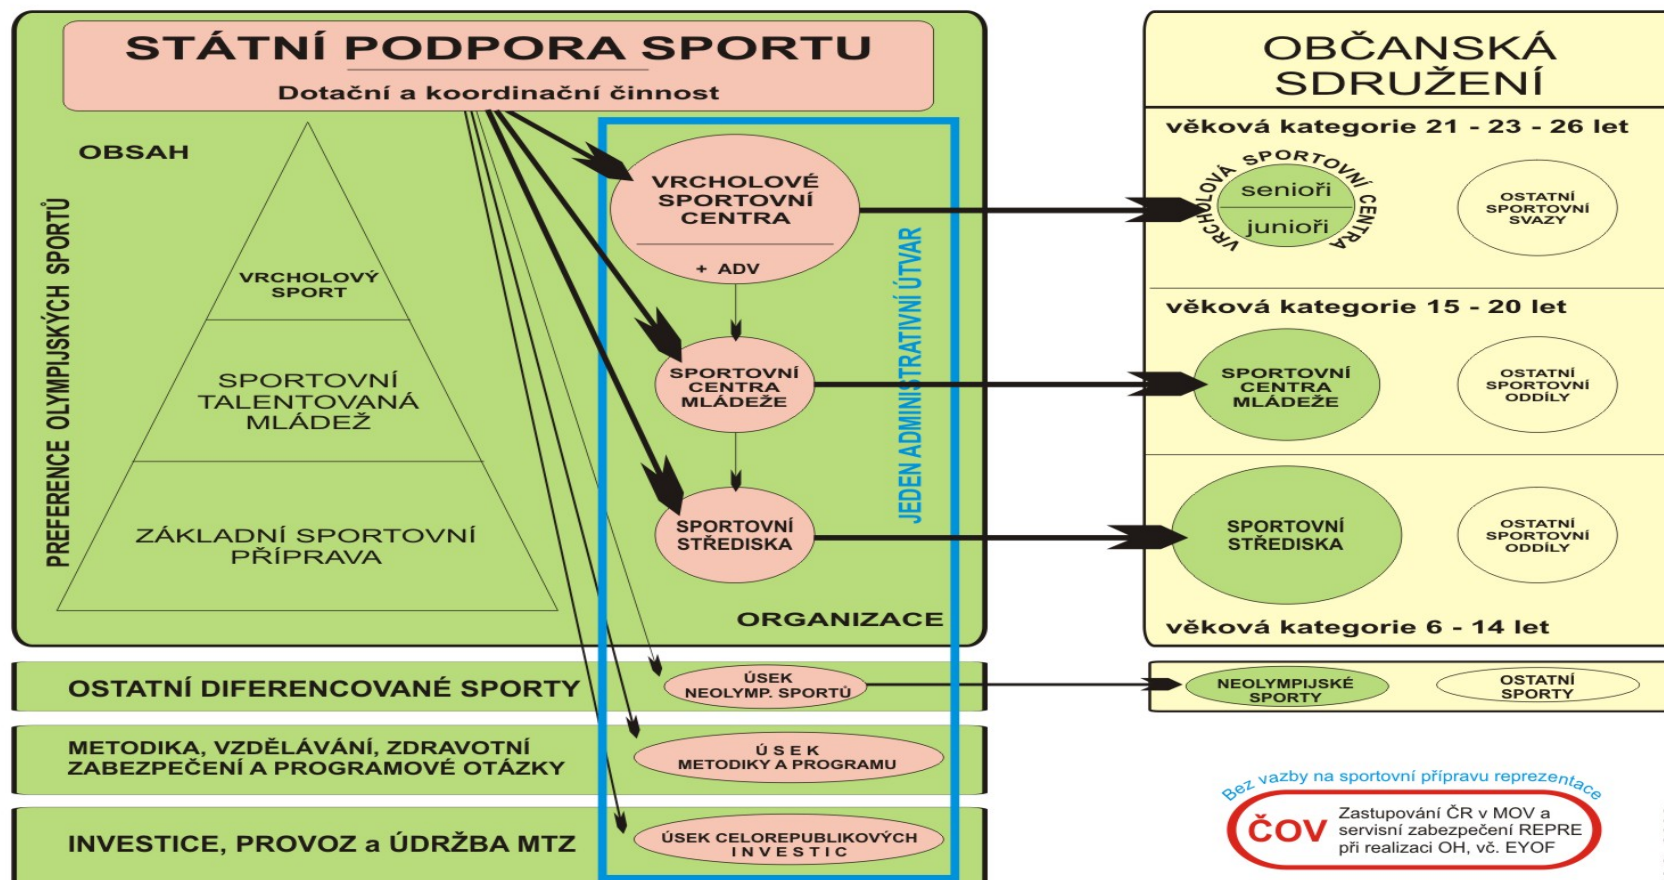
STÁTNÍ PODPORA SPORTU

Dotační a koordinační činnost

OBSAH

PREFERENCE OLYMPIJSKÝCH SPORTŮ

VRCHOLOVÝ SPORT

SPORTOVNÍ TALENTOVANÁ MLÁDEŽ

ZÁKLADNÍ SPORTOVNÍ PŘÍPRAVA

VRCHOLOVÉ SPORTOVNÍ CENTRA

+ ADV

SPORTOVNÍ CENTRA MLÁDEŽE

SPORTOVNÍ STŘEDISKA

JEDEN ADMINISTRATIVNÍ ÚTVAR

ORGANIZACE

OBČANSKÁ SDRUŽENÍ

věková kategorie 21 - 23 - 26 let

VRCHOLOVÁ SPORTOVNÍ CENTRA

senioři

junioři

OSTATNÍ SPORTOVNÍ SVAZY

věková kategorie 15 - 20 let

SPORTOVNÍ CENTRA MLÁDEŽE

OSTATNÍ SPORTOVNÍ ODDÍLY

SPORTOVNÍ STŘEDISKA

OSTATNÍ SPORTOVNÍ ODDÍLY

věková kategorie 6 - 14 let

OSTATNÍ DIFERENCOVANÉ SPORTY

ÚSEK NEOLYMP. SPORTŮ

NEOLYMPIJSKÉ SPORTY

OSTATNÍ SPORTY

METODIKA, VZDĚLÁVÁNÍ, ZDRAVOTNÍ ZABEZPEČENÍ A PROGRAMOVÉ OTÁZKY

ÚSEK METODIKY A PROGRAMU

INVESTICE, PROVOZ a ÚDRŽBA MTZ

ÚSEK CELOREPUBLIKOVÝCH INVESTIC

Bez vazby na sportovní přípravu reprezentace

ČOV

Zastupování ČR v MOV a servisní zabezpečení REPRE při realizaci OH, vč. EYOF